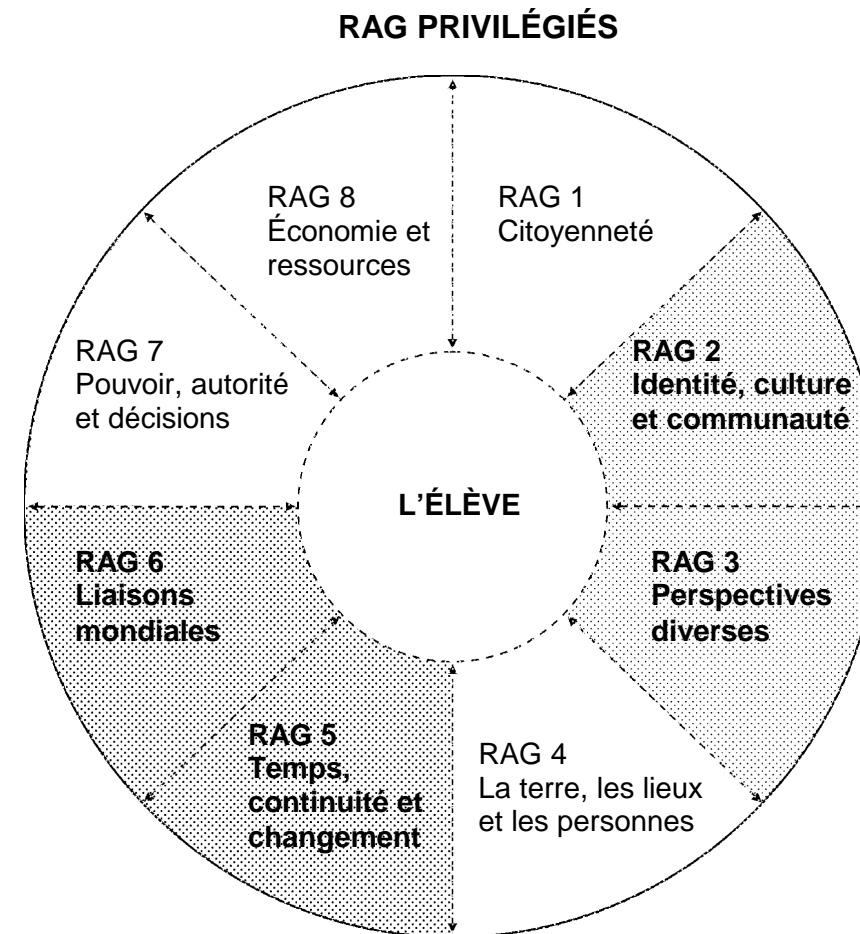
RAG PRIVILÉGIÉS

RAG 8
Économie et ressources

RAG 1
Citoyenneté

RAG 7
Pouvoir, autorité et décisions

RAG 2
Identité, culture et communauté

L'ÉLÈVE

RAG 6
Liaisons mondiales

RAG 3
Perspectives diverses

RAG 5
Temps, continuité et changement

RAG 4
La terre, les lieux et les personnes